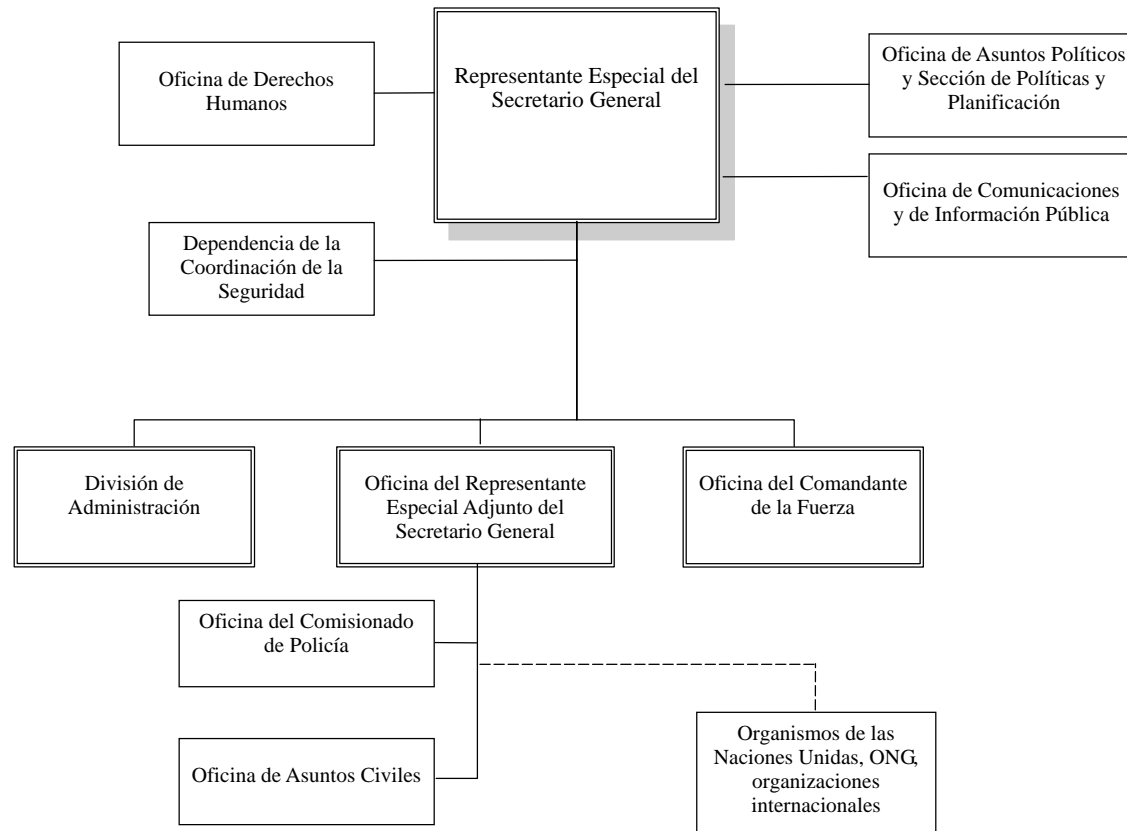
Oficina de Derechos Humanos

Representante Especial del Secretario General

Oficina de Asuntos Políticos y Sección de Políticas y Planificación

Oficina de Comunicaciones y de Información Pública

Dependencia de la Coordinación de la Seguridad

División de Administración

Oficina del Representante Especial Adjunto del Secretario General

Oficina del Comandante de la Fuerza

Oficina del Comisionado de Policía

Organismos de las Naciones Unidas, ONG, organizaciones internacionales

Oficina de Asuntos Civiles